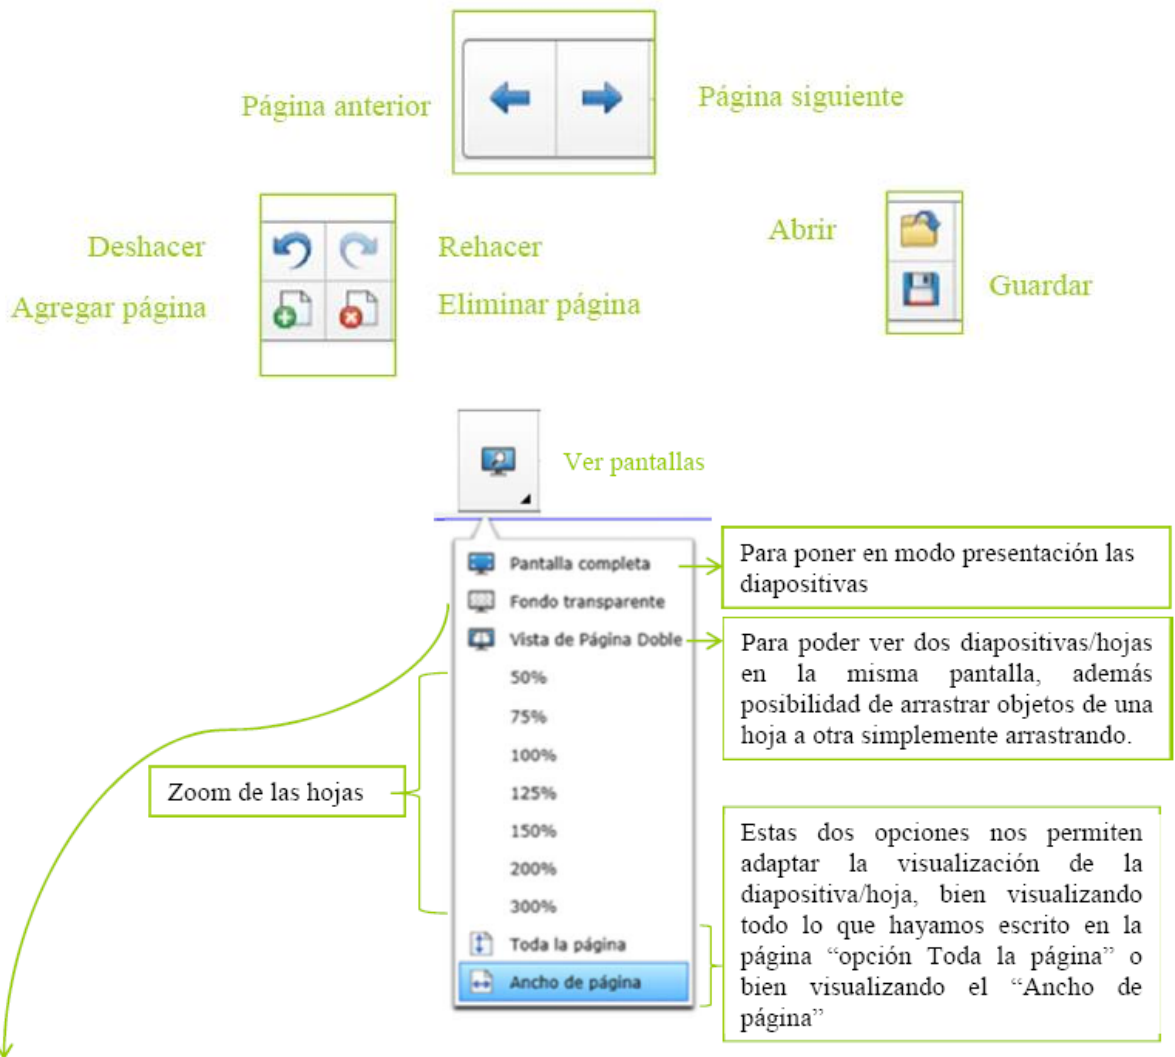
Página anterior

Página siguiente

Deshacer

Rehacer

Agregar página

Eliminar página

Abrir

Guardar

Ver pantallas

Pantalla completa

Para poner en modo presentación las diapositivas

Fondo transparente

Vista de Página Doble

Para poder ver dos diapositivas/hojas en la misma pantalla, además posibilidad de arrastrar objetos de una hoja a otra simplemente arrastrando.

50%

75%

100%

125%

150%

200%

300%

Zoom de las hojas

Toda la página

Ancho de página

Estas dos opciones nos permiten adaptar la visualización de la diapositiva/hoja, bien visualizando todo lo que hayamos escrito en la página "opción Toda la página" o bien visualizando el "Ancho de página"